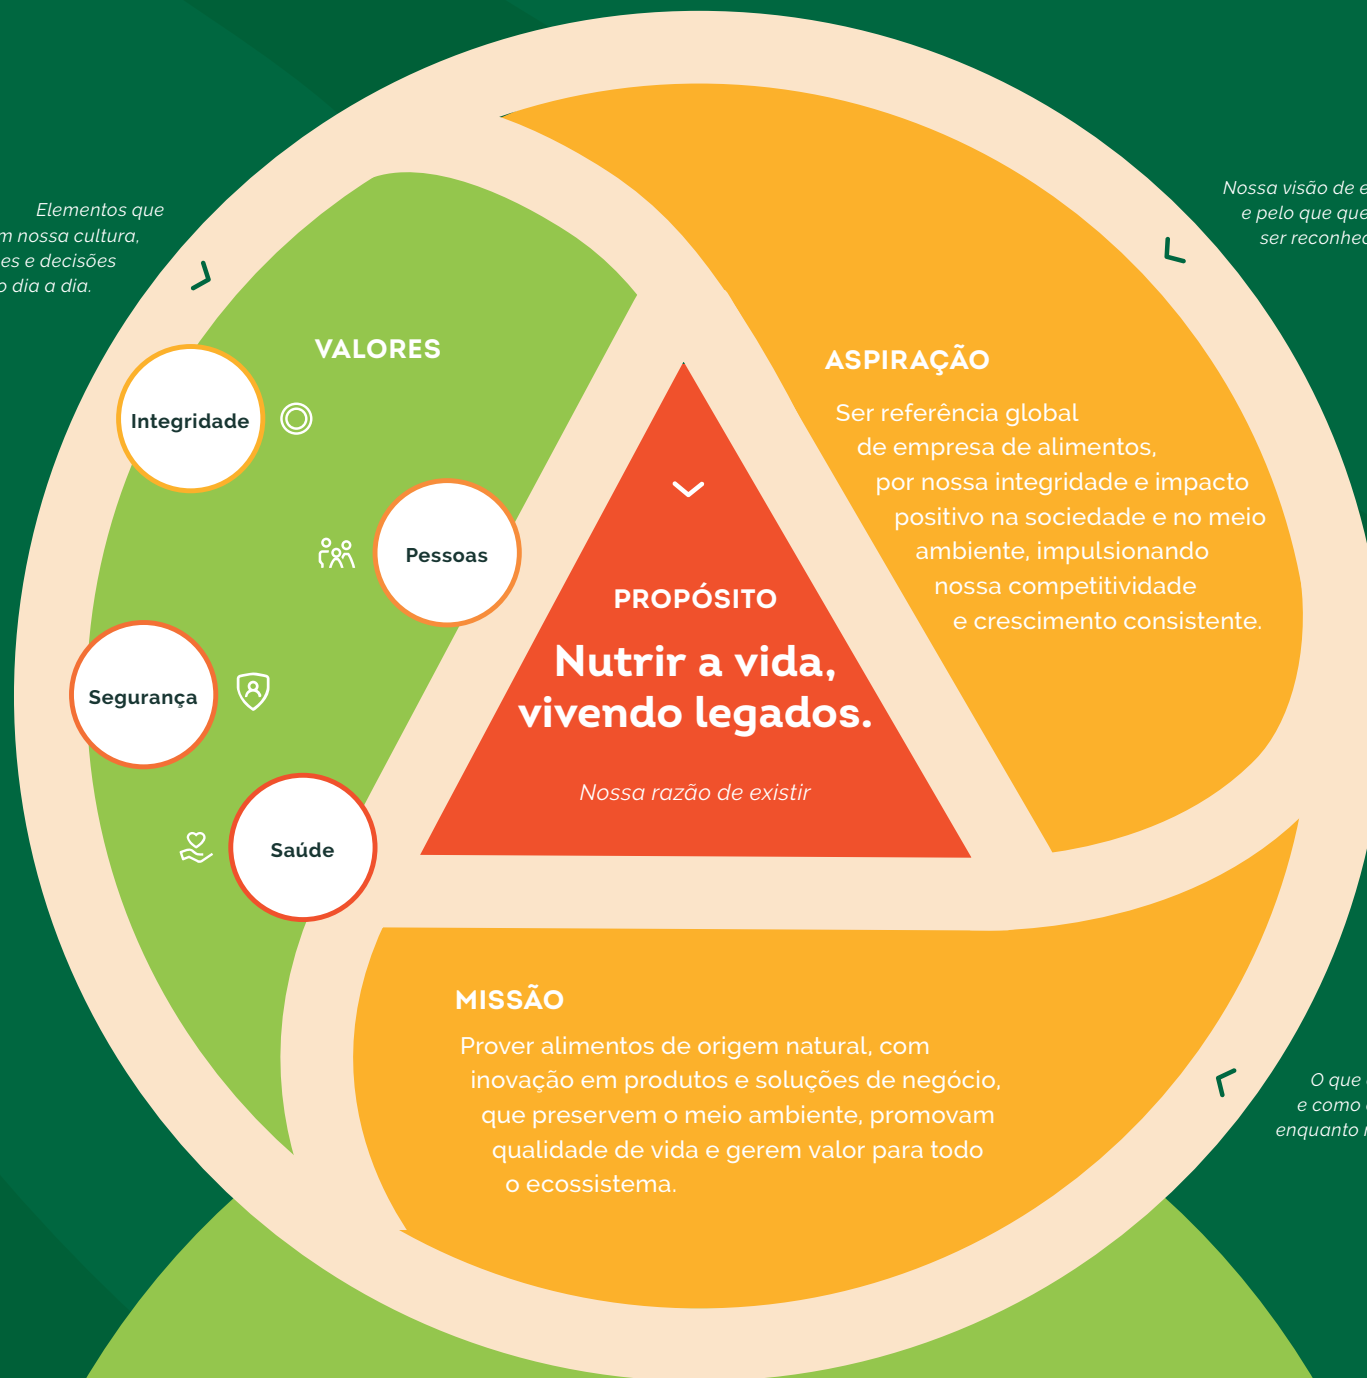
Elementos que
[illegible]m nossa cultura,
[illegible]es e decisões
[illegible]o dia a dia.

Nossa visão de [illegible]
e pelo que que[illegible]
ser reconhe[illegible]

VALORES

Integridade

Pessoas

Segurança

Saúde

ASPIRAÇÃO

Ser referência global de empresa de alimentos, por nossa integridade e impacto positivo na sociedade e no meio ambiente, impulsionando nossa competitividade e crescimento consistente.

PROPÓSITO

Nutrir a vida, vivendo legados.

Nossa razão de existir

MISSÃO

Prover alimentos de origem natural, com inovação em produtos e soluções de negócio, que preservem o meio ambiente, promovam qualidade de vida e gerem valor para todo o ecossistema.

O que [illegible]
e como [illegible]
enquanto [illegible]